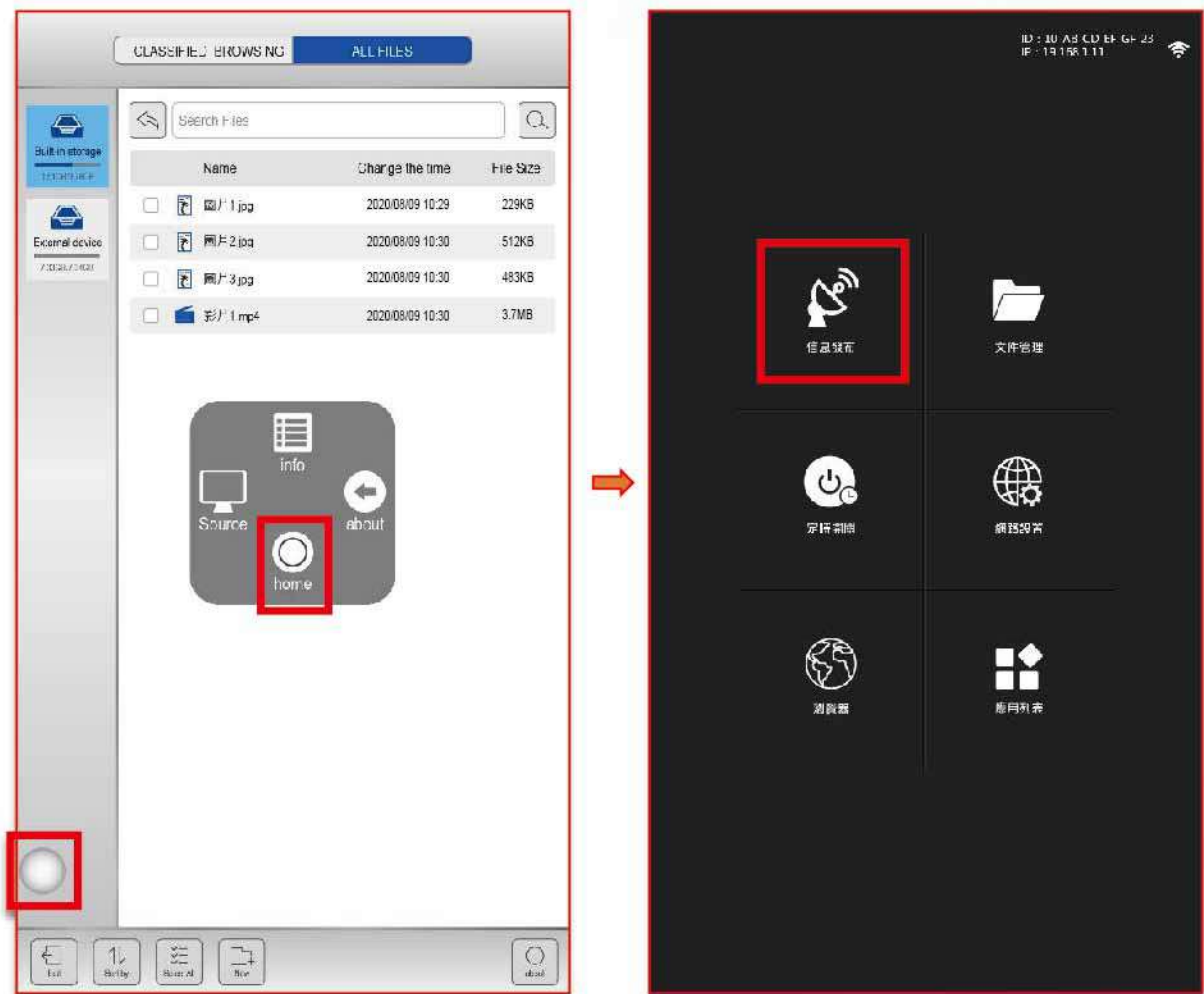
CLASSIFIED BROWSING ALL FILES

Built-in storage
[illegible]

External device
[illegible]

Search Files

| | Name | Change the time | File Size |
|---|---|---|---|
| | 圖片1.jpg | 2020/08/09 10:29 | 229KB |
| | 圖片2.jpg | 2020/08/09 10:30 | 512KB |
| | 圖片3.jpg | 2020/08/09 10:30 | 483KB |
| | 影片1.mp4 | 2020/08/09 10:30 | 3.7MB |

info
Source
about
home

Exit
Sort by
Select All
New
about

ID : 10 AB CD EF GF 23
IP : 19.168.1.11

信息發布
文件管理
定時開關
網路設置
瀏覽器
應用列表